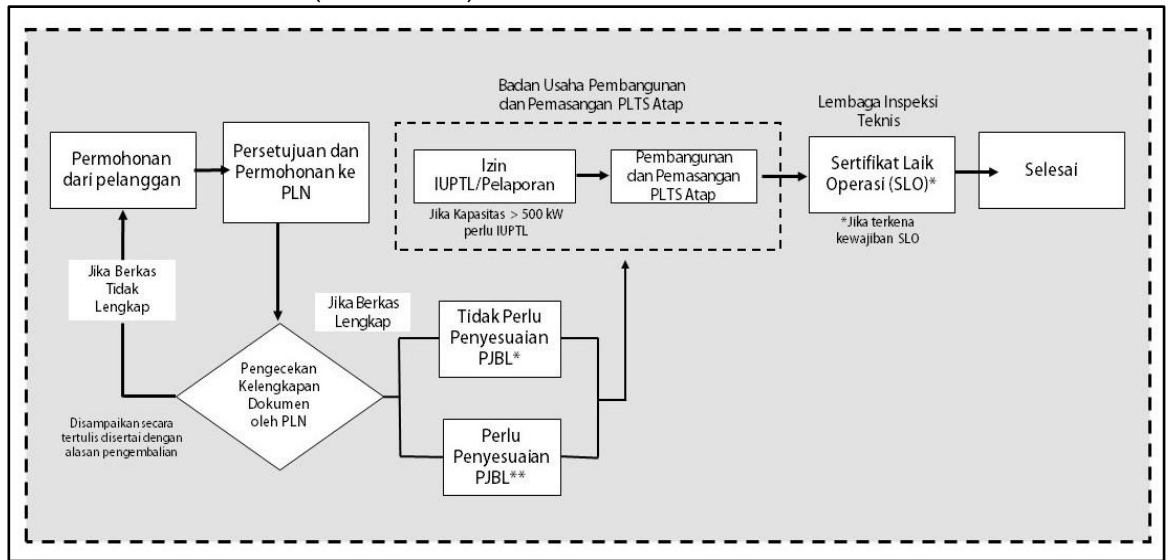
Badan Usaha Pembangunan dan Pemasangan PLTS Atap

Lembaga Inspeksi Teknis

Permohonan dari pelanggan

Persetujuan dan Permohonan ke PLN

Izin IUPTL/Pelaporan

Jika Kapasitas > 500 kW perlu IUPTL

Pembangunan dan Pemasangan PLTS Atap

Sertifikat Laik Operasi (SLO)*

*Jika terkena kewajiban SLO

Selesai

Jika Berkas Tidak Lengkap

Jika Berkas Lengkap

Tidak Perlu Penyesuaian PJBL*

Pengecekan Kelengkapan Dokumen oleh PLN

Perlu Penyesuaian PJBL**

Disampaikan secara tertulis disertai dengan alasan pengembalian